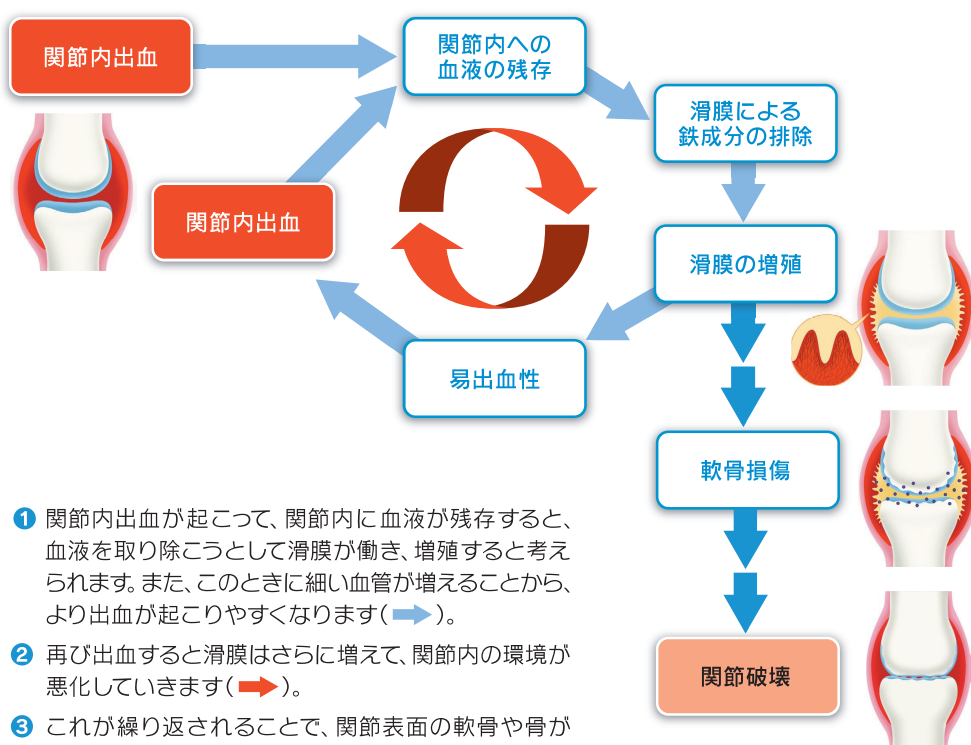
関節内出血

関節内への血液の残存

滑膜による鉄成分の排除

関節内出血

滑膜の増殖

易出血性

軟骨損傷

関節破壊

❶ 関節内出血が起こって、関節内に血液が残存すると、血液を取り除こうとして滑膜が働き、増殖すると考えられます。また、このときに細い血管が増えることから、より出血が起こりやすくなります（➡）。

❷ 再び出血すると滑膜はさらに増えて、関節内の環境が悪化していきます（➡）。

❸ これが繰り返されることで、関節表面の軟骨や骨が